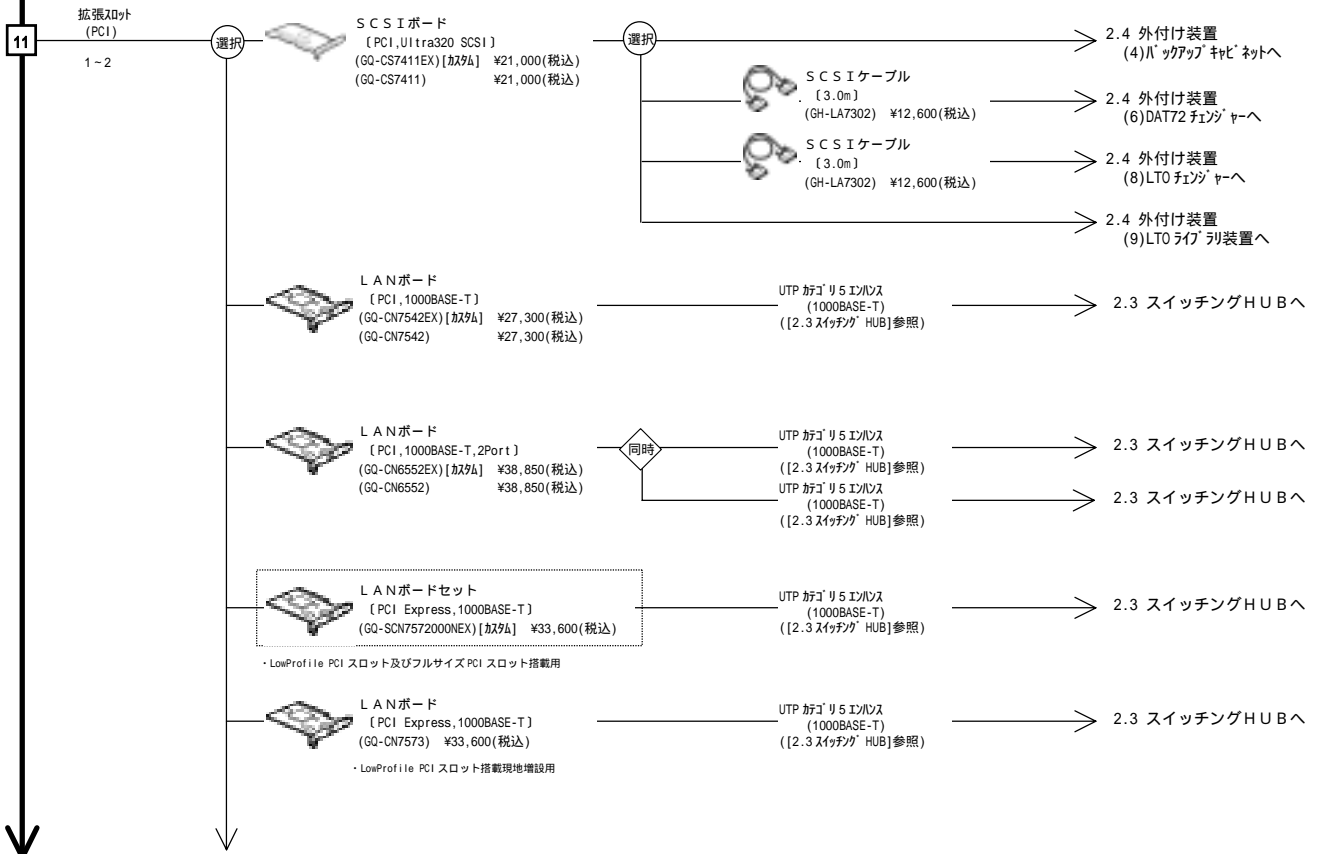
拡張スロット
(PCI)
11
1～2

選択

SCSIボード
〔PCI,Ultra320 SCSI〕
(GQ-CS7411EX)[カスタム] ¥21,000(税込)
(GQ-CS7411) ¥21,000(税込)

選択

2.4 外付け装置
(4)バックアップキャビネットへ

SCSIケーブル
〔3.0m〕
(GH-LA7302) ¥12,600(税込)

2.4 外付け装置
(6)DAT72 チェンジャーへ

SCSIケーブル
〔3.0m〕
(GH-LA7302) ¥12,600(税込)

2.4 外付け装置
(8)LTO チェンジャーへ

2.4 外付け装置
(9)LTO ライブラリ装置へ

LANボード
〔PCI,1000BASE-T〕
(GQ-CN7542EX)[カスタム] ¥27,300(税込)
(GQ-CN7542) ¥27,300(税込)

UTP カテゴリ5 エンハンス
(1000BASE-T)
([2.3 スイッチング HUB]参照)

2.3 スイッチングHUBへ

LANボード
〔PCI,1000BASE-T,2Port〕
(GQ-CN6552EX)[カスタム] ¥38,850(税込)
(GQ-CN6552) ¥38,850(税込)

同時

UTP カテゴリ5 エンハンス
(1000BASE-T)
([2.3 スイッチング HUB]参照)

2.3 スイッチングHUBへ

UTP カテゴリ5 エンハンス
(1000BASE-T)
([2.3 スイッチング HUB]参照)

2.3 スイッチングHUBへ

LANボードセット
〔PCI Express,1000BASE-T〕
(GQ-SCN7572000NEX)[カスタム] ¥33,600(税込)

UTP カテゴリ5 エンハンス
(1000BASE-T)
([2.3 スイッチング HUB]参照)

2.3 スイッチングHUBへ

・LowProfile PCI スロット及びフルサイズ PCI スロット搭載用

LANボード
〔PCI Express,1000BASE-T〕
(GQ-CN7573) ¥33,600(税込)

UTP カテゴリ5 エンハンス
(1000BASE-T)
([2.3 スイッチング HUB]参照)

2.3 スイッチングHUBへ

・LowProfile PCI スロット搭載現地増設用